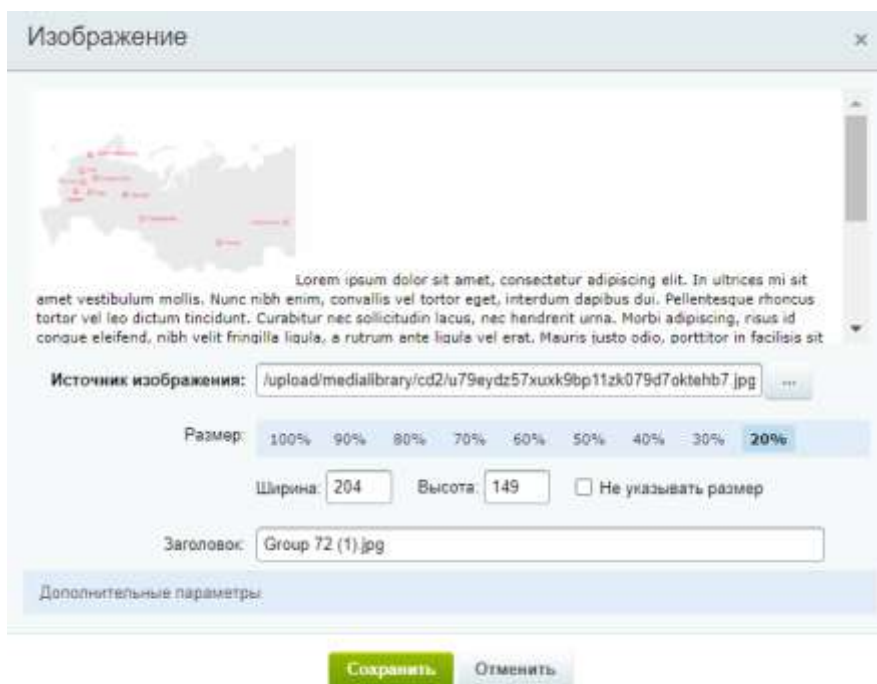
Изображение

×

Lorem ipsum dolor sit amet, consectetur adipiscing elit. In ultrices mi sit amet vestibulum mollis. Nunc nibh enim, convallis vel tortor eget, interdum dapibus dui. Pellentesque rhoncus tortor vel leo dictum tincidunt. Curabitur nec sollicitudin lacus, nec hendrerit urna. Morbi adipiscing, risus id congue eleifend, nibh velit fringilla ligula, a rutrum ante ligula vel erat. Mauris justo odio, porttitor in facilisis sit

Источник изображения: /upload/medialibrary/cd2/u79eydz57xuxk9bp11zk079d7oktehb7.jpg ...

Размер: 100% 90% 80% 70% 60% 50% 40% 30% 20%

Ширина: 204 Высота: 149 Не указывать размер

Заголовок: Group 72 (1).jpg

Дополнительные параметры

Сохранить Отменить